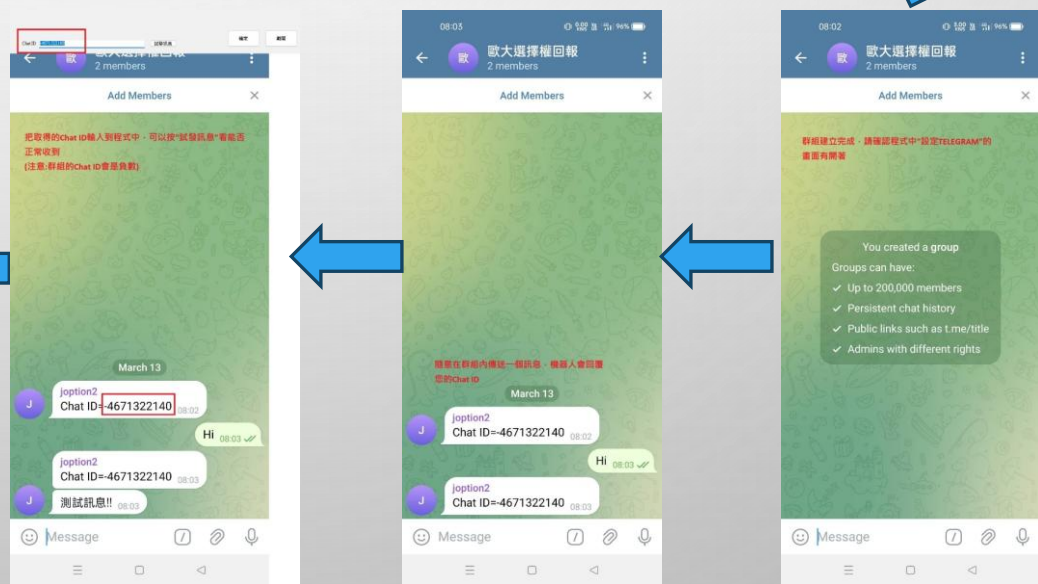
Chat ID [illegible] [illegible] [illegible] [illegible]

歐大選擇權回報
2 members

Add Members

把取得的Chat ID輸入到程式中，可以按"試發訊息"看能否正常收到
(注意:群組的Chat ID會是負數)

March 13

joption2
Chat ID=-4671322140 08:02

Hi 08:03

joption2
Chat ID=-4671322140 08:03

測試訊息!! 08:03

Message

08:03

歐大選擇權回報
2 members

Add Members

隨意在群組內傳送一個訊息，機器人會回覆您的Chat ID

March 13

joption2
Chat ID=-4671322140 08:02

Hi 08:03

joption2
Chat ID=-4671322140 08:03

Message

08:02

歐大選擇權回報
2 members

Add Members

群組建立完成，請確認程式中"設定TELEGRAM"的畫面有開著

You created a group
Groups can have:
Up to 200,000 members
Persistent chat history
Public links such as t.me/title
Admins with different rights

Message